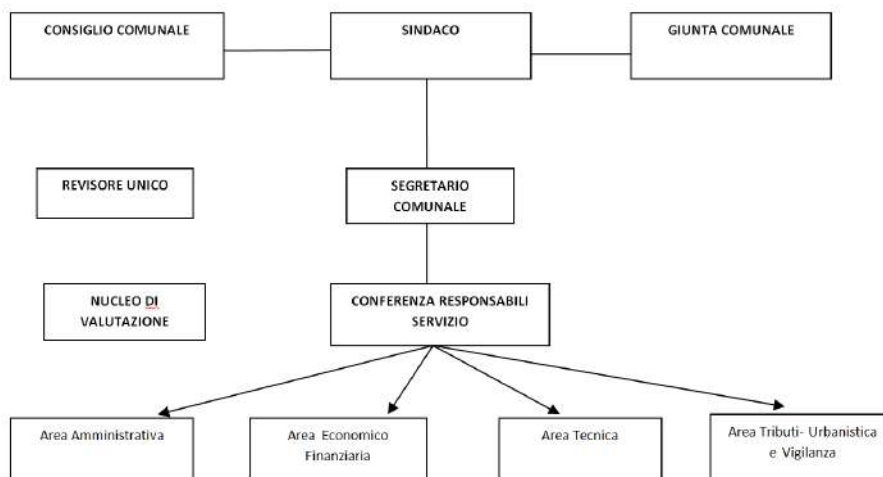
CONSIGLIO COMUNALE

SINDACO

GIUNTA COMUNALE

REVISORE UNICO

SEGRETARIO COMUNALE

NUCLEO DI VALUTAZIONE

CONFERENZA RESPONSABILI SERVIZIO

Area Amministrativa

Area Economico Finanziaria

Area Tecnica

Area Tributi- Urbanistica e Vigilanza